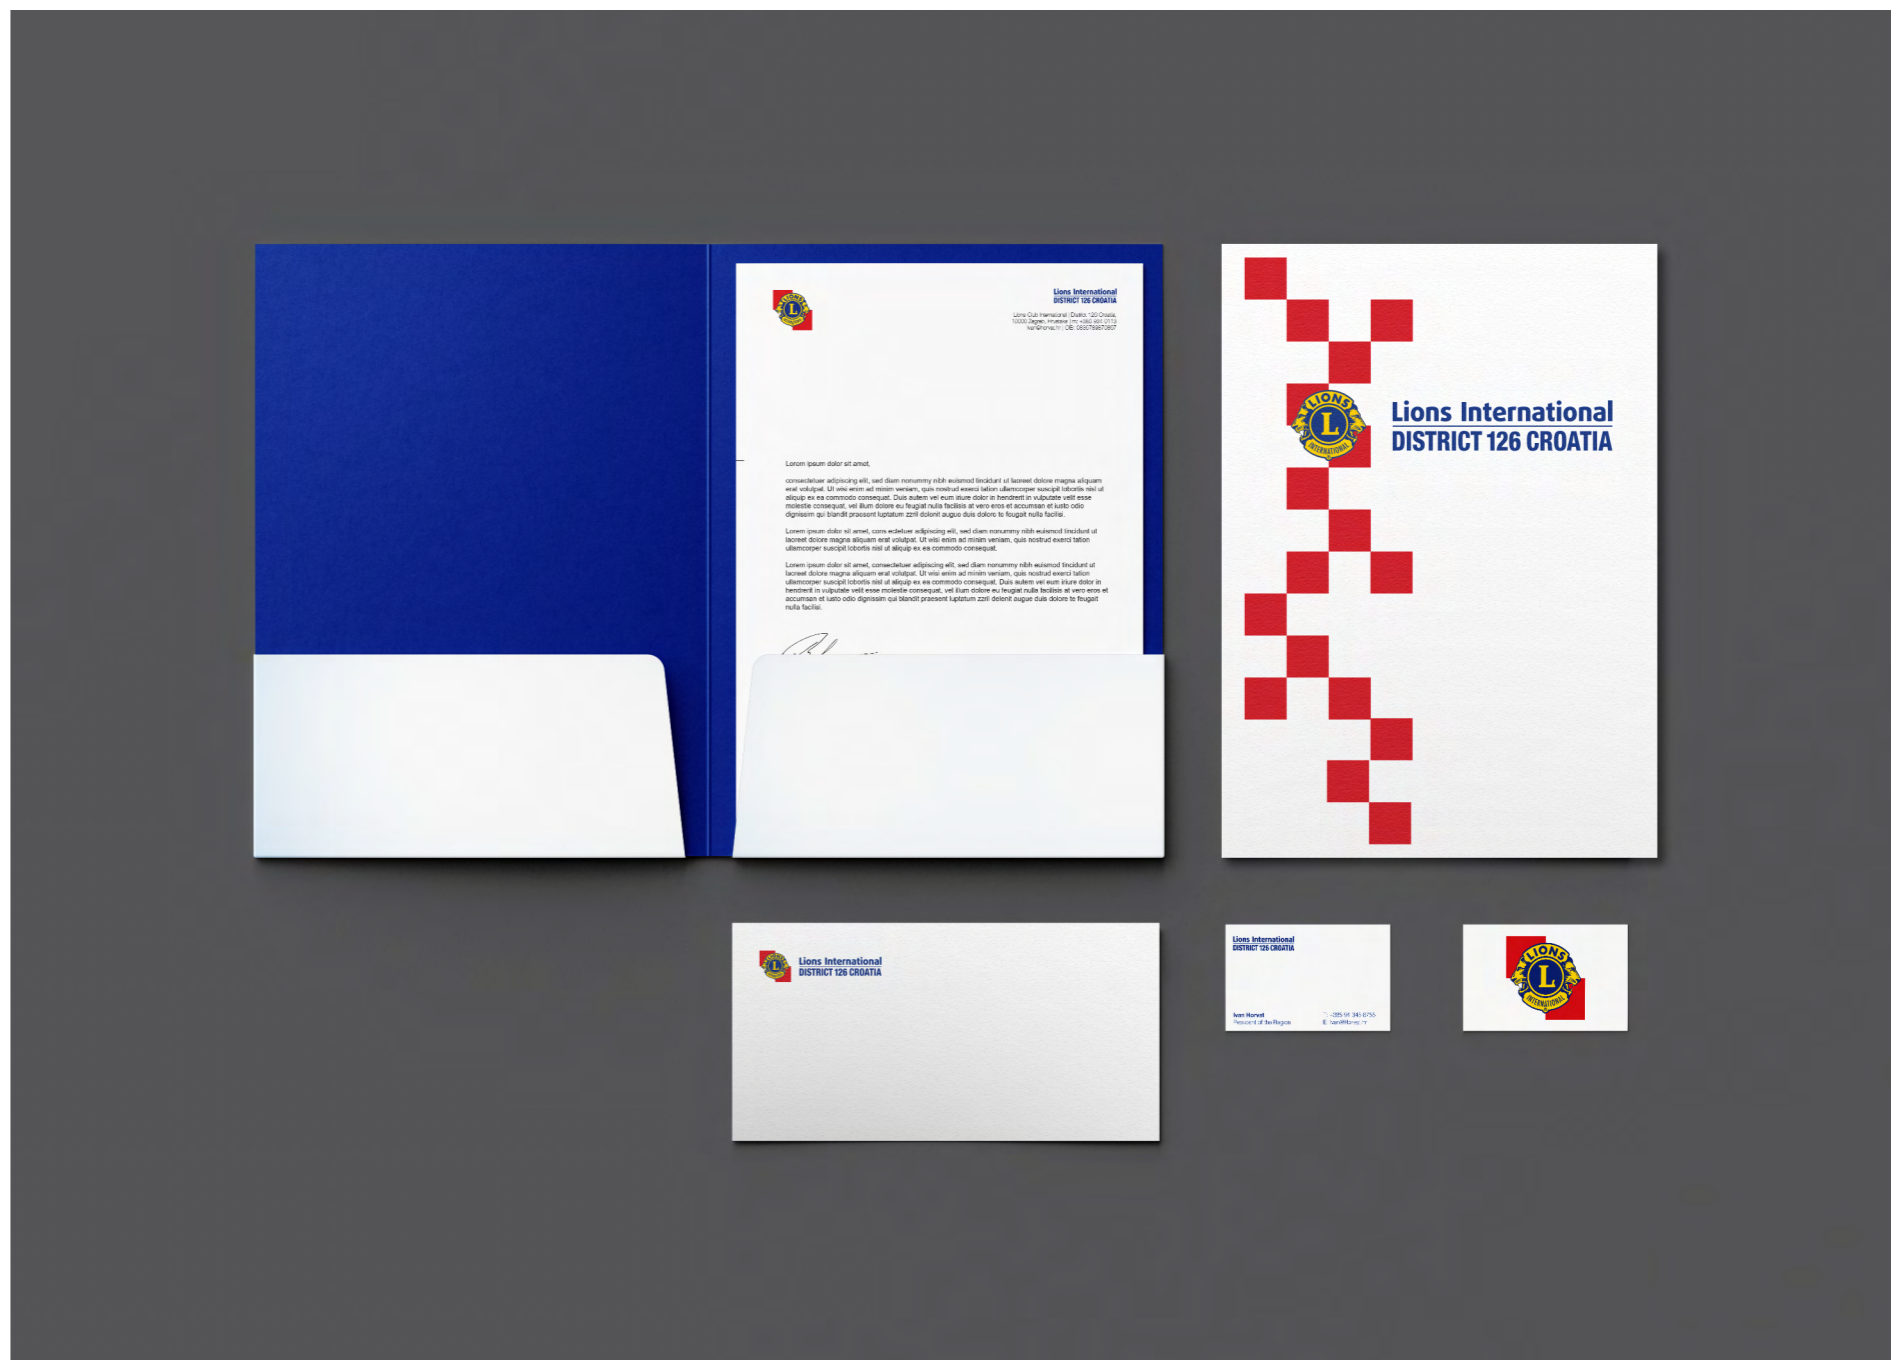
LIONS
L
Lions International
DISTRICT 126 CROATIA

Lions Club International | District 126 Croatia, 10000 Zagreb, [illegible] | m: +385 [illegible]
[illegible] | OIB: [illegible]

Lorem ipsum dolor sit amet,

consectetuer adipiscing elit, sed diam nonummy nibh euismod tincidunt ut laoreet dolore magna aliquam erat volutpat. Ut wisi enim ad minim veniam, quis nostrud exerci tation ullamcorper suscipit lobortis nisl ut aliquip ex ea commodo consequat. Duis autem vel eum iriure dolor in hendrerit in vulputate velit esse molestie consequat, vel illum dolore eu feugiat nulla facilisis at vero eros et accumsan et iusto odio dignissim qui blandit praesent luptatum zzril delenit augue duis dolore te feugait nulla facilisi.

Lorem ipsum dolor sit amet, cons ectetuer adipiscing elit, sed diam nonummy nibh euismod tincidunt ut laoreet dolore magna aliquam erat volutpat. Ut wisi enim ad minim veniam, quis nostrud exerci tation ullamcorper suscipit lobortis nisl ut aliquip ex ea commodo consequat.

Lorem ipsum dolor sit amet, consectetuer adipiscing elit, sed diam nonummy nibh euismod tincidunt ut laoreet dolore magna aliquam erat volutpat. Ut wisi enim ad minim veniam, quis nostrud exerci tation ullamcorper suscipit lobortis nisl ut aliquip ex ea commodo consequat. Duis autem vel eum iriure dolor in hendrerit in vulputate velit esse molestie consequat, vel illum dolore eu feugiat nulla facilisis at vero eros et accumsan et iusto odio dignissim qui blandit praesent luptatum zzril delenit augue duis dolore te feugait nulla facilisi.

LIONS
L
INTERNATIONAL
Lions International
DISTRICT 126 CROATIA

Lions International
DISTRICT 126 CROATIA

Lions International
DISTRICT 126 CROATIA
Ivan Horvat
President of the Region
T: +385 91 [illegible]
E: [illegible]

LIONS
L
INTERNATIONAL